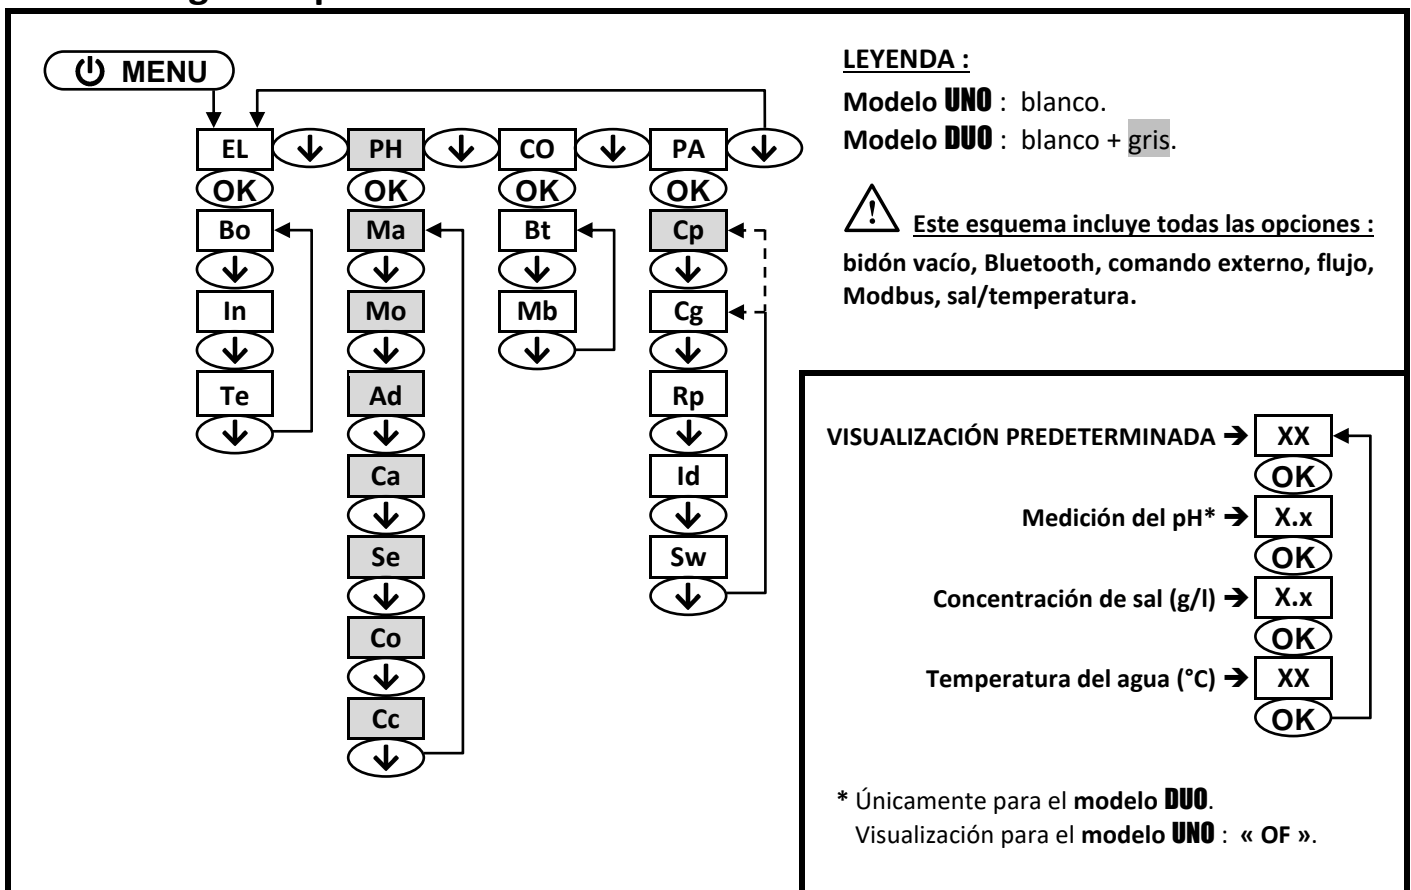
MENU

EL
OK
Bo
In
Te

PH
OK
Ma
Mo
Ad
Ca
Se
Co
Cc

CO
OK
Bt
Mb

PA
OK
Cp
Cg
Rp
Id
Sw

LEYENDA :
Modelo UNO : blanco.
Modelo DUO : blanco + gris.

Este esquema incluye todas las opciones :
bidón vacío, Bluetooth, comando externo, flujo, Modbus, sal/temperatura.

VISUALIZACIÓN PREDETERMINADA → XX
OK
Medición del pH* → X.x
OK
Concentración de sal (g/l) → X.x
OK
Temperatura del agua (°C) → XX
OK

* Únicamente para el modelo DUO.
Visualización para el modelo UNO : « OF ».